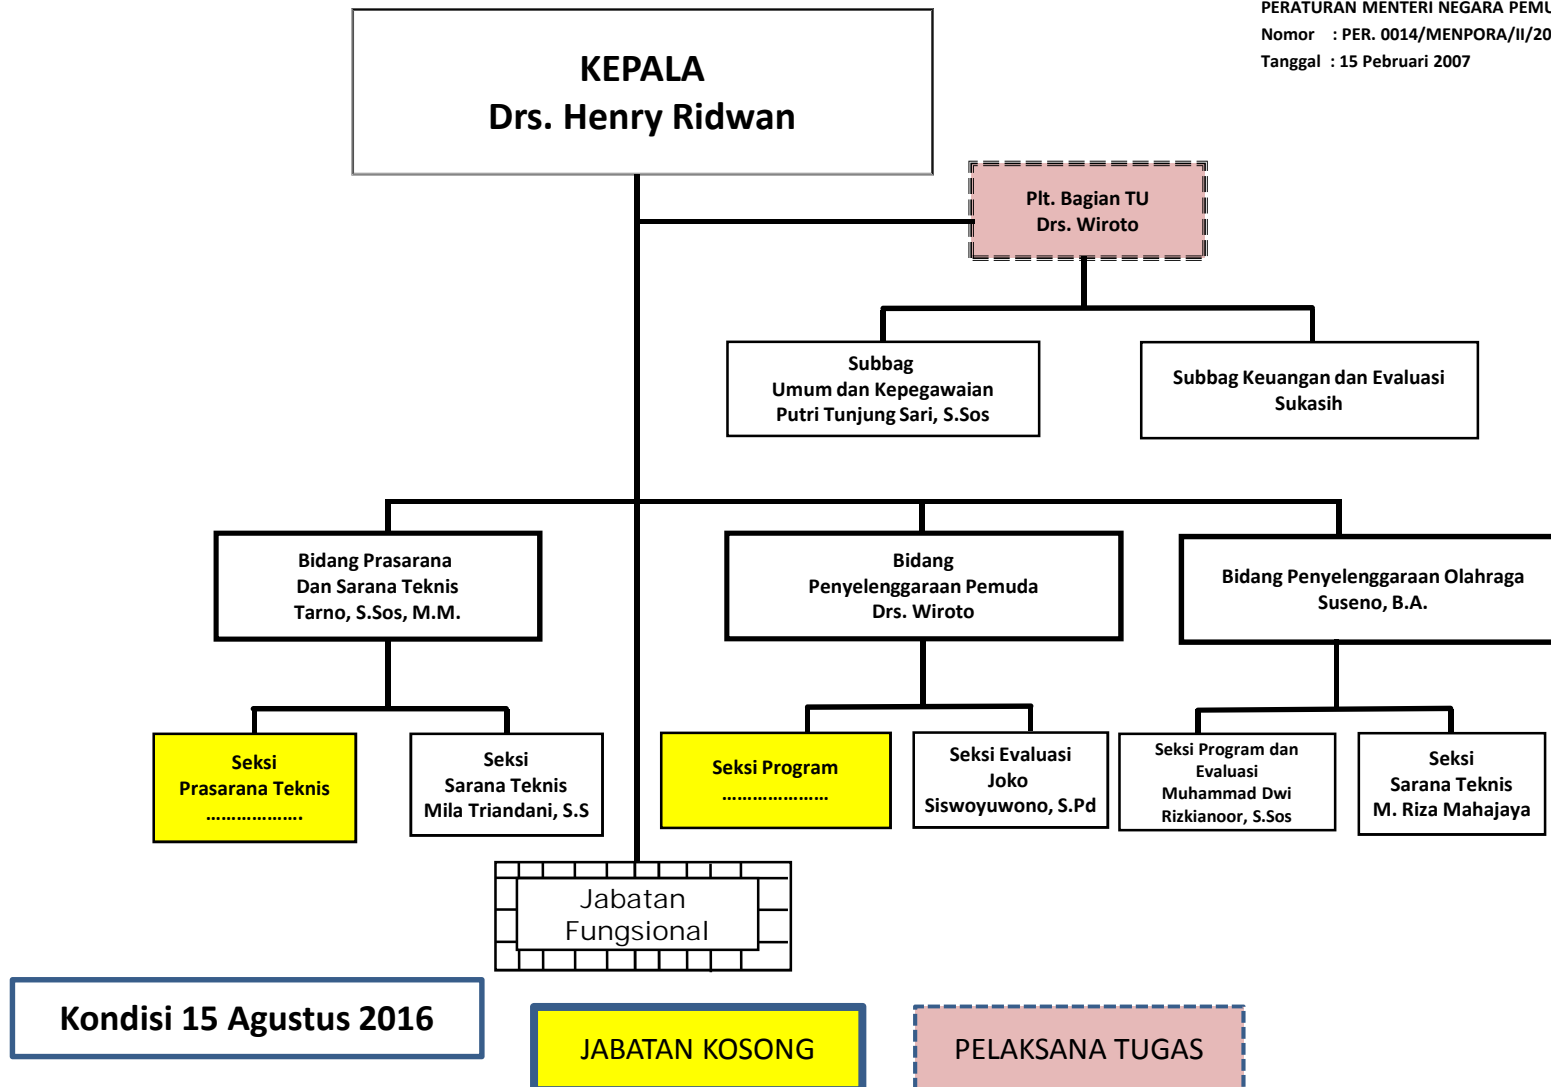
PERATURAN MENTERI NEGARA PEMU
Nomor : PER. 0014/MENPORA/II/20
Tanggal : 15 Pebruari 2007

KEPALA
Drs. Henry Ridwan

Plt. Bagian TU
Drs. Wiroto

Subbag
Umum dan Kepegawaian
Putri Tunjung Sari, S.Sos

Subbag Keuangan dan Evaluasi
Sukasih

Bidang Prasarana
Dan Sarana Teknis
Tarno, S.Sos, M.M.

Bidang
Penyelenggaraan Pemuda
Drs. Wiroto

Bidang Penyelenggaraan Olahraga
Suseno, B.A.

Seksi
Prasarana Teknis
……………….

Seksi
Sarana Teknis
Mila Triandani, S.S

Seksi Program
…………………

Seksi Evaluasi
Joko
Siswoyuwono, S.Pd

Seksi Program dan
Evaluasi
Muhammad Dwi
Rizkianoor, S.Sos

Seksi
Sarana Teknis
M. Riza Mahajaya

Jabatan
Fungsional

Kondisi 15 Agustus 2016

JABATAN KOSONG

PELAKSANA TUGAS